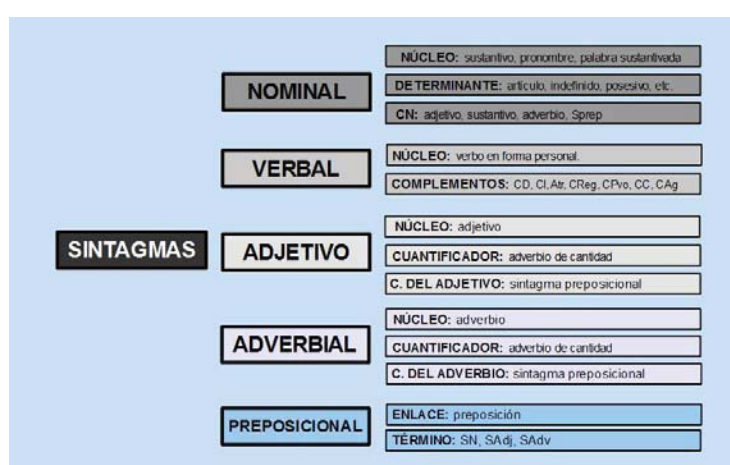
SINTAGMAS

NOMINAL
NÚCLEO: sustantivo, pronombre, palabra sustantivada
DETERMINANTE: artículo, indefinido, posesivo, etc.
CN: adjetivo, sustantivo, adverbio, Sprep

VERBAL
NÚCLEO: verbo en forma personal.
COMPLEMENTOS: CD, CI, Atr, CReg, CPvo, CC, CAg

ADJETIVO
NÚCLEO: adjetivo
CUANTIFICADOR: adverbio de cantidad
C. DEL ADJETIVO: sintagma preposicional

ADVERBIAL
NÚCLEO: adverbio
CUANTIFICADOR: adverbio de cantidad
C. DEL ADVERBIO: sintagma preposicional

PREPOSICIONAL
ENLACE: preposición
TÉRMINO: SN, SAdj, SAdv